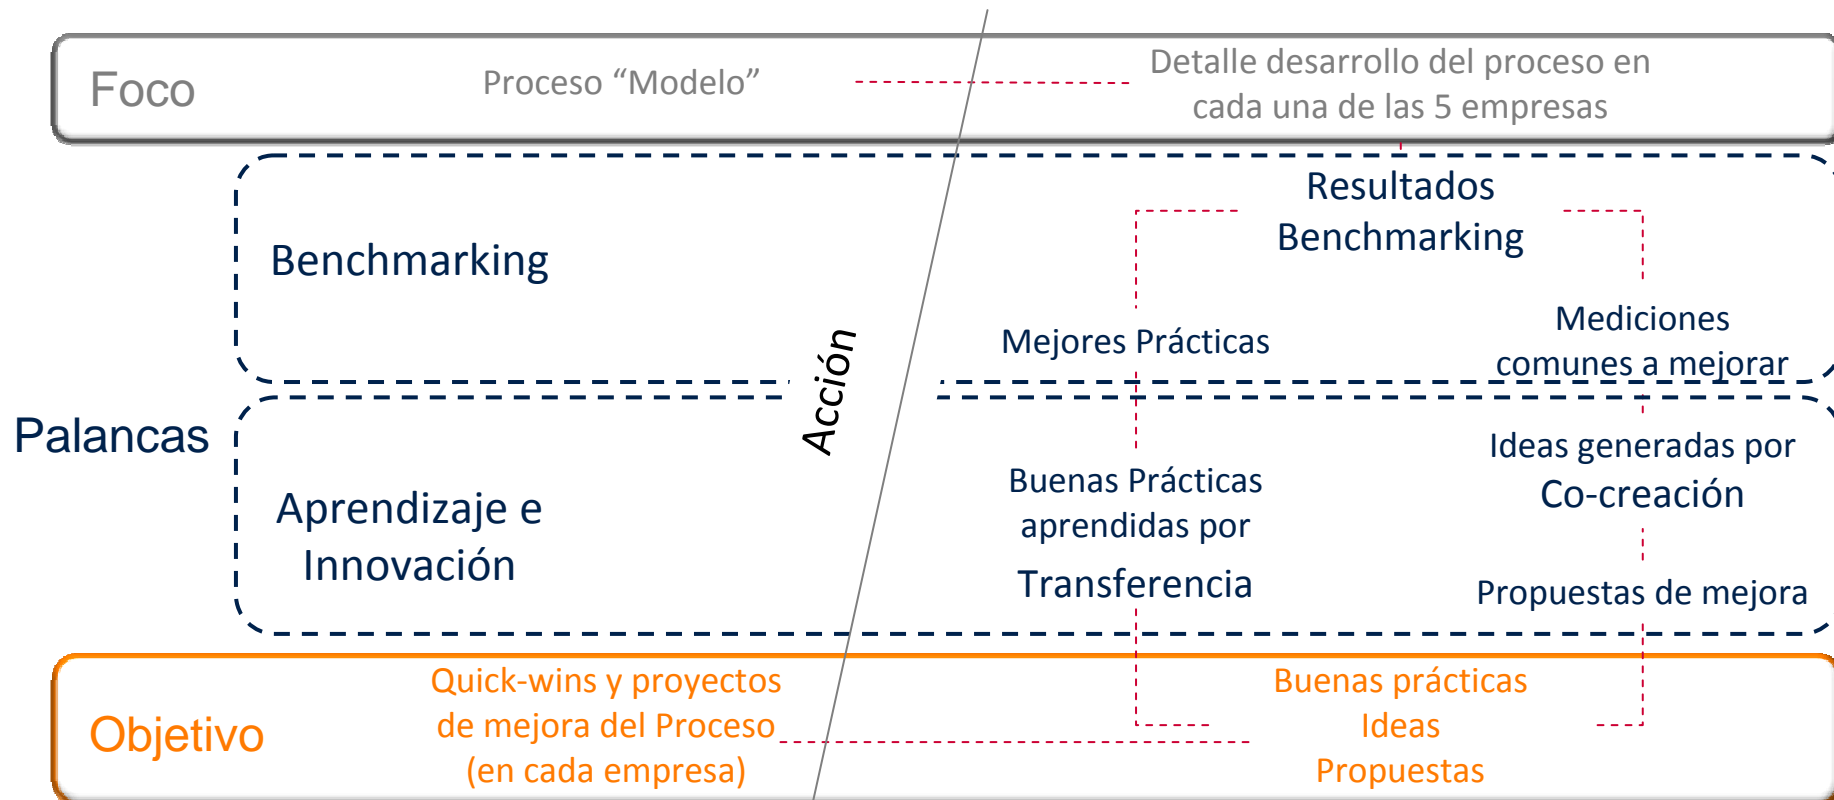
Foco

Proceso “Modelo”

Detalle desarrollo del proceso en cada una de las 5 empresas

Palancas

Benchmarking

Resultados Benchmarking

Mejores Prácticas

Mediciones comunes a mejorar

Acción

Aprendizaje e Innovación

Buenas Prácticas aprendidas por Transferencia

Ideas generadas por Co-creación

Propuestas de mejora

Objetivo

Quick-wins y proyectos de mejora del Proceso (en cada empresa)

Buenas prácticas
Ideas
Propuestas